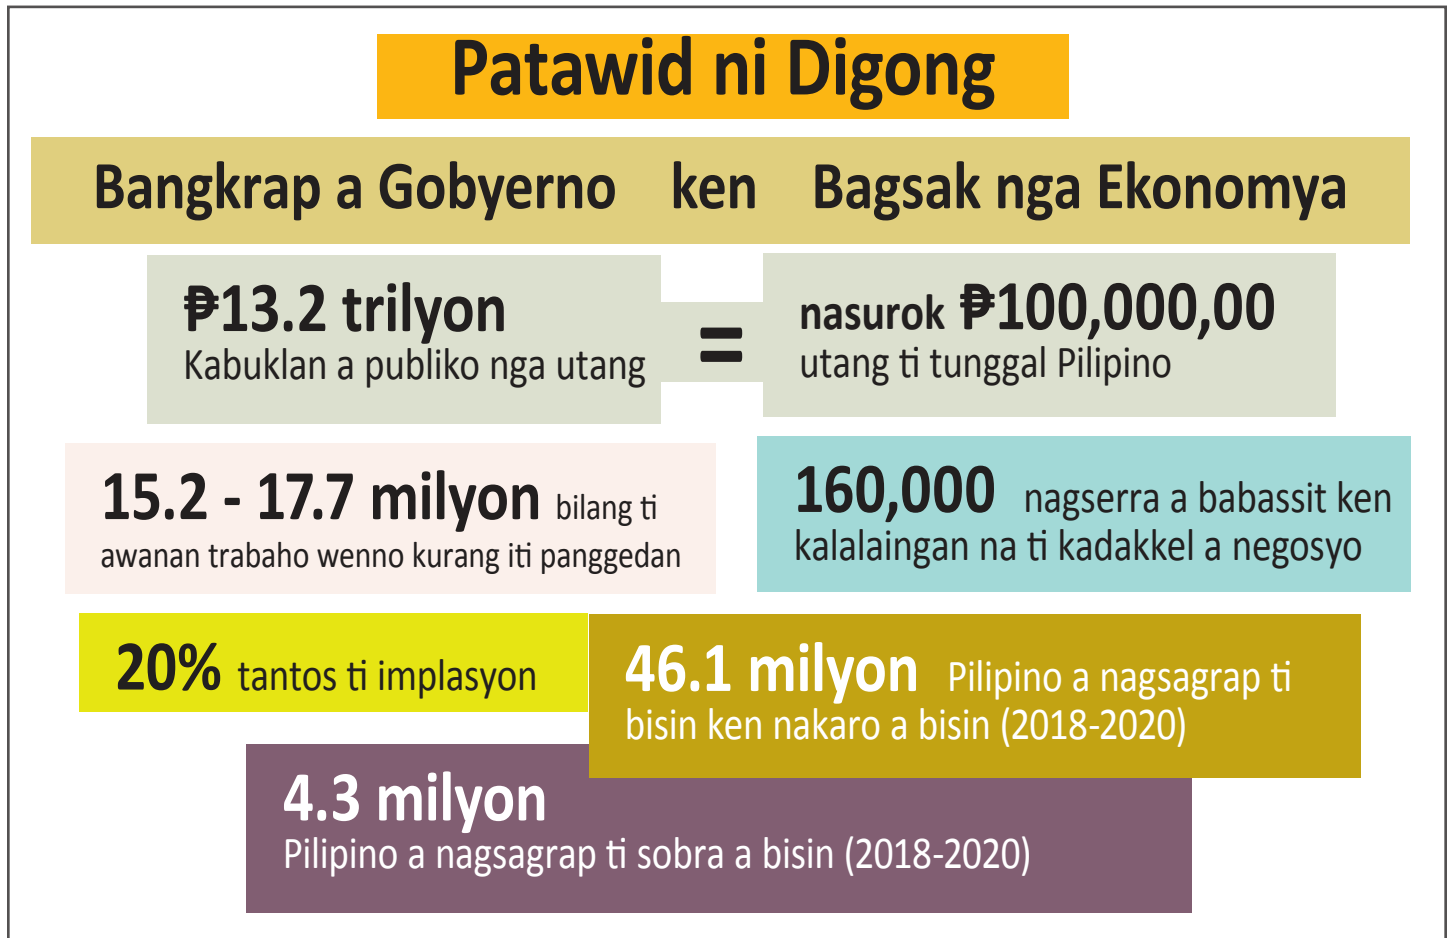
Patawid ni Digong

Bangkrap a Gobyerno ken Bagsak nga Ekonomya

₱13.2 trilyon
Kabuklan a publiko nga utang

=

nasurok ₱100,000,00
utang ti tunggal Pilipino

15.2 - 17.7 milyon bilang ti awanan trabaho wenno kurang iti panggedan

160,000 nagserra a babassit ken kalalaingan na ti kadakkel a negosyo

20% tantos ti implasyon

46.1 milyon Pilipino a nagsagrap ti bisin ken nakaro a bisin (2018-2020)

4.3 milyon
Pilipino a nagsagrap ti sobra a bisin (2018-2020)